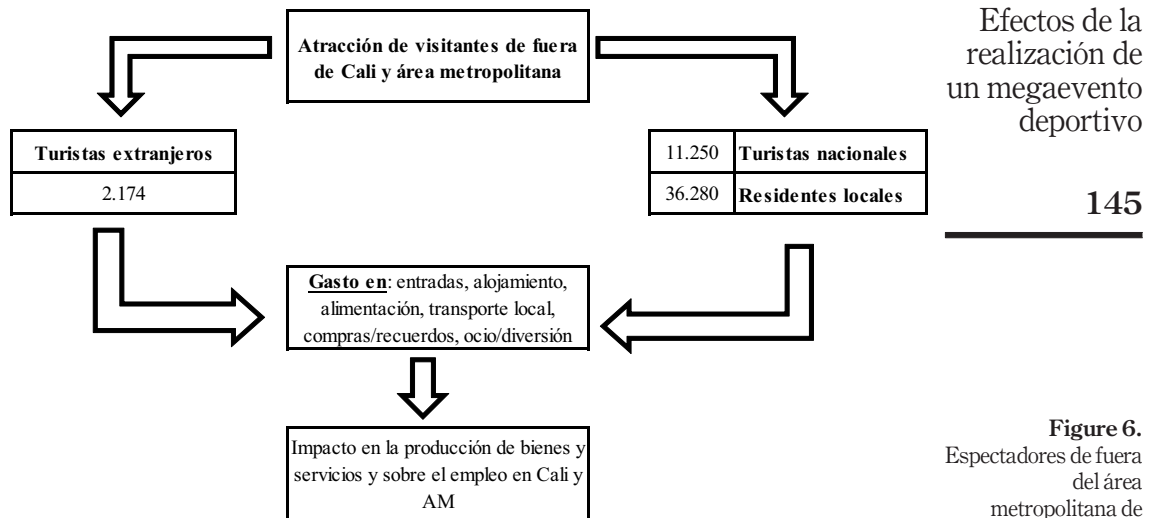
Efectos de la realización de un megaevento deportivo

145

Atracción de visitantes de fuera de Cali y área metropolitana

| Turistas extranjeros |
|---|
| 2.174 |

| 11.250 | Turistas nacionales |
|---|---|
| 36.280 | Residentes locales |

Gasto en: entradas, alojamiento, alimentación, transporte local, compras/recuerdos, ocio/diversión

Impacto en la producción de bienes y servicios y sobre el empleo en Cali y AM

Figure 6.
Espectadores de fuera del área metropolitana de